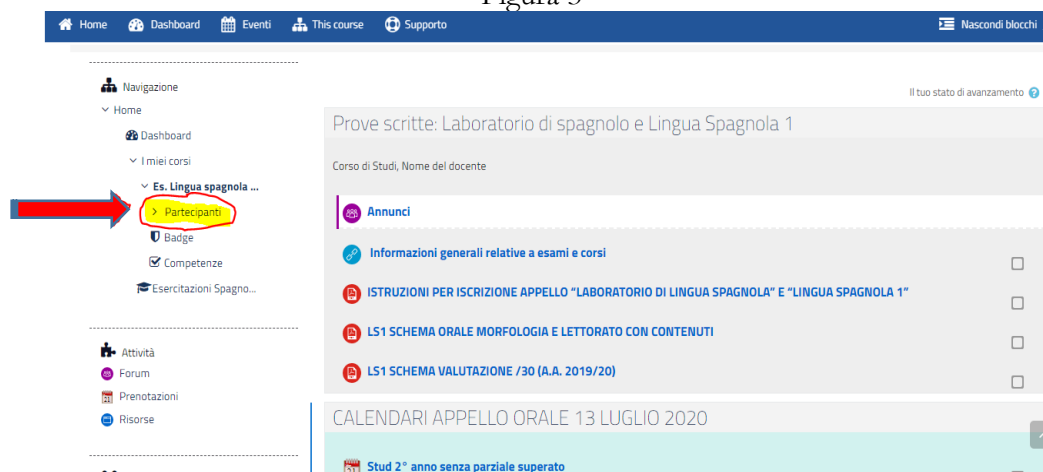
Figura 5

Home Dashboard Eventi This course Supporto Nascondi blocchi

Navigazione
Home
Dashboard
I miei corsi
Es. Lingua spagnola ...
Partecipanti
Badge
Competenze
Esercitazioni Spagno...

Attività
Forum
Prenotazioni
Risorse

Il tuo stato di avanzamento

Prove scritte: Laboratorio di spagnolo e Lingua Spagnola 1

Corso di Studi, Nome del docente

Annunci

Informazioni generali relative a esami e corsi

ISTRUZIONI PER ISCRIZIONE APPELLO "LABORATORIO DI LINGUA SPAGNOLA" E "LINGUA SPAGNOLA 1"

LS1 SCHEMA ORALE MORFOLOGIA E LETTORATO CON CONTENUTI

LS1 SCHEMA VALUTAZIONE /30 (A.A. 2019/20)

CALENDARI APPELLO ORALE 13 LUGLIO 2020

Stud 2° anno senza parziale superato